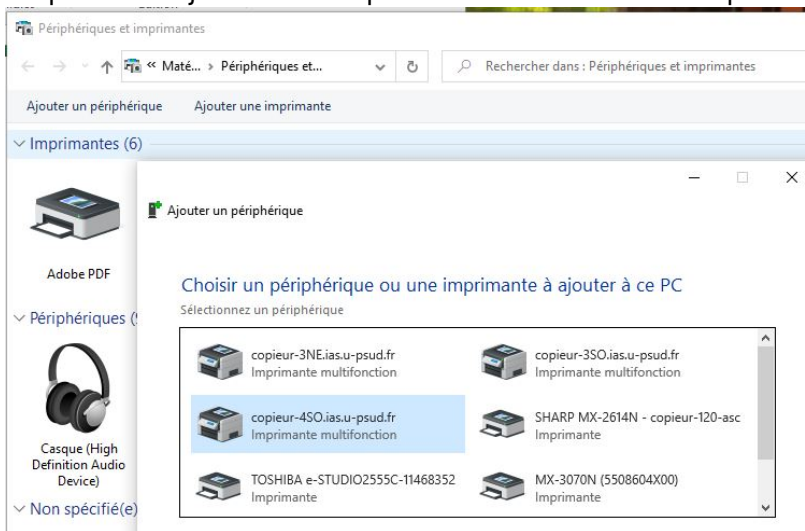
Périphériques et imprimantes

« Maté... › Périphériques et...

Rechercher dans : Périphériques et imprimantes

Ajouter un périphérique Ajouter une imprimante

Imprimantes (6)

Adobe PDF

Périphériques ([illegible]

Casque (High Definition Audio Device)

Non spécifié(e)

Ajouter un périphérique

Choisir un périphérique ou une imprimante à ajouter à ce PC

Sélectionnez un périphérique

copieur-3NE.ias.u-psud.fr
Imprimante multifonction

copieur-3SO.ias.u-psud.fr
Imprimante multifonction

copieur-4SO.ias.u-psud.fr
Imprimante multifonction

SHARP MX-2614N - copieur-120-asc
Imprimante

TOSHIBA e-STUDIO2555C-11468352
Imprimante

MX-3070N (5508604X00)
Imprimante